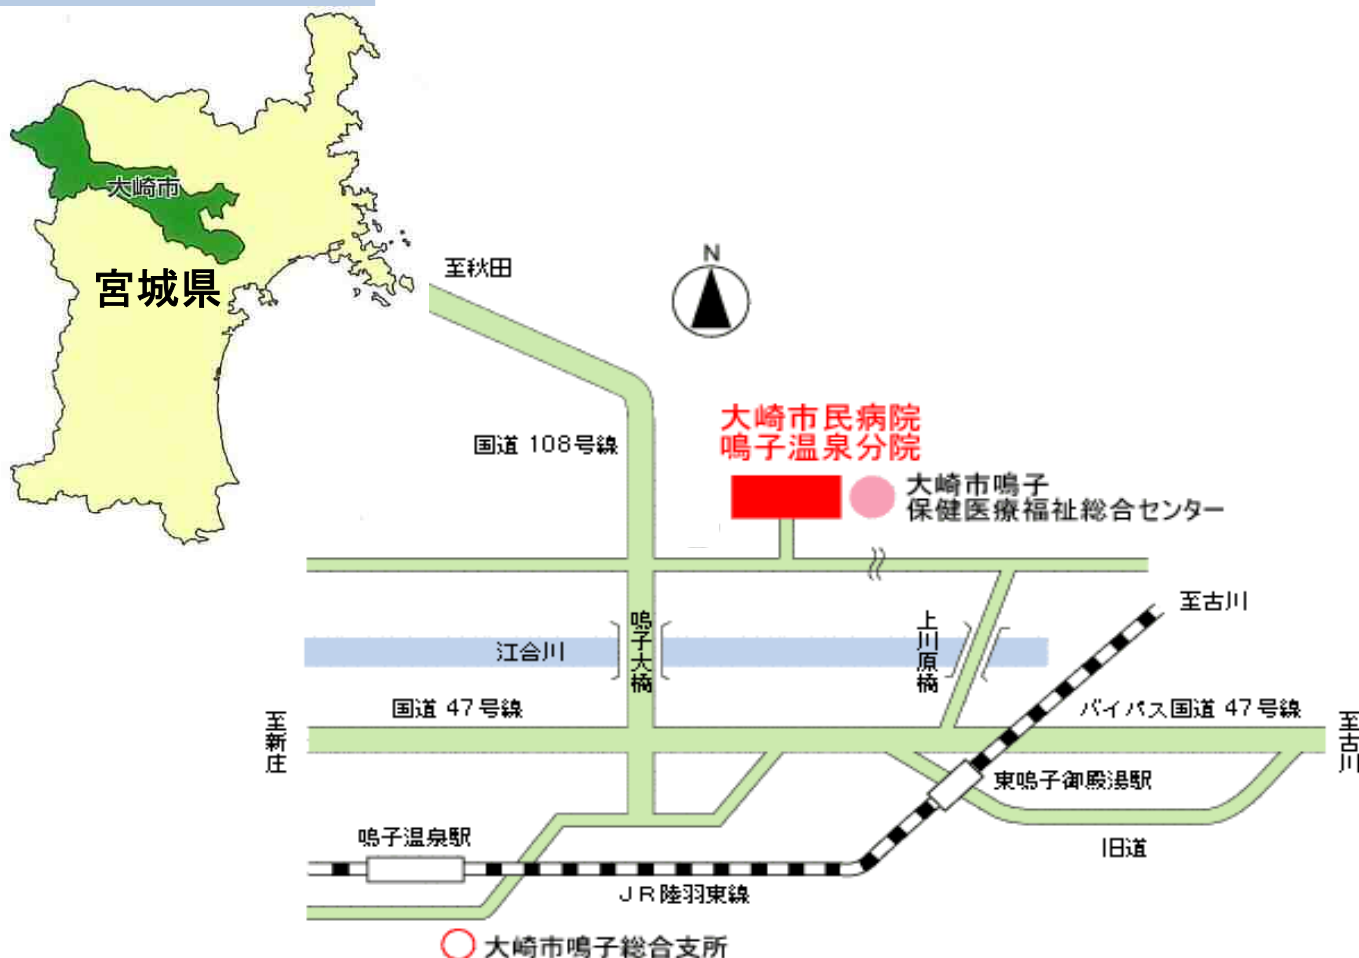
大崎市
宮城県

至秋田
N
国道 108号線
大崎市民病院
鳴子温泉分院
大崎市鳴子
保健医療福祉総合センター
至古川
江合川
鳴子大橋
上川原橋
国道 47号線
バイパス国道 47号線
至新庄
至古川
東鳴子御殿湯駅
鳴子温泉駅
旧道
JR陸羽東線
大崎市鳴子総合支所